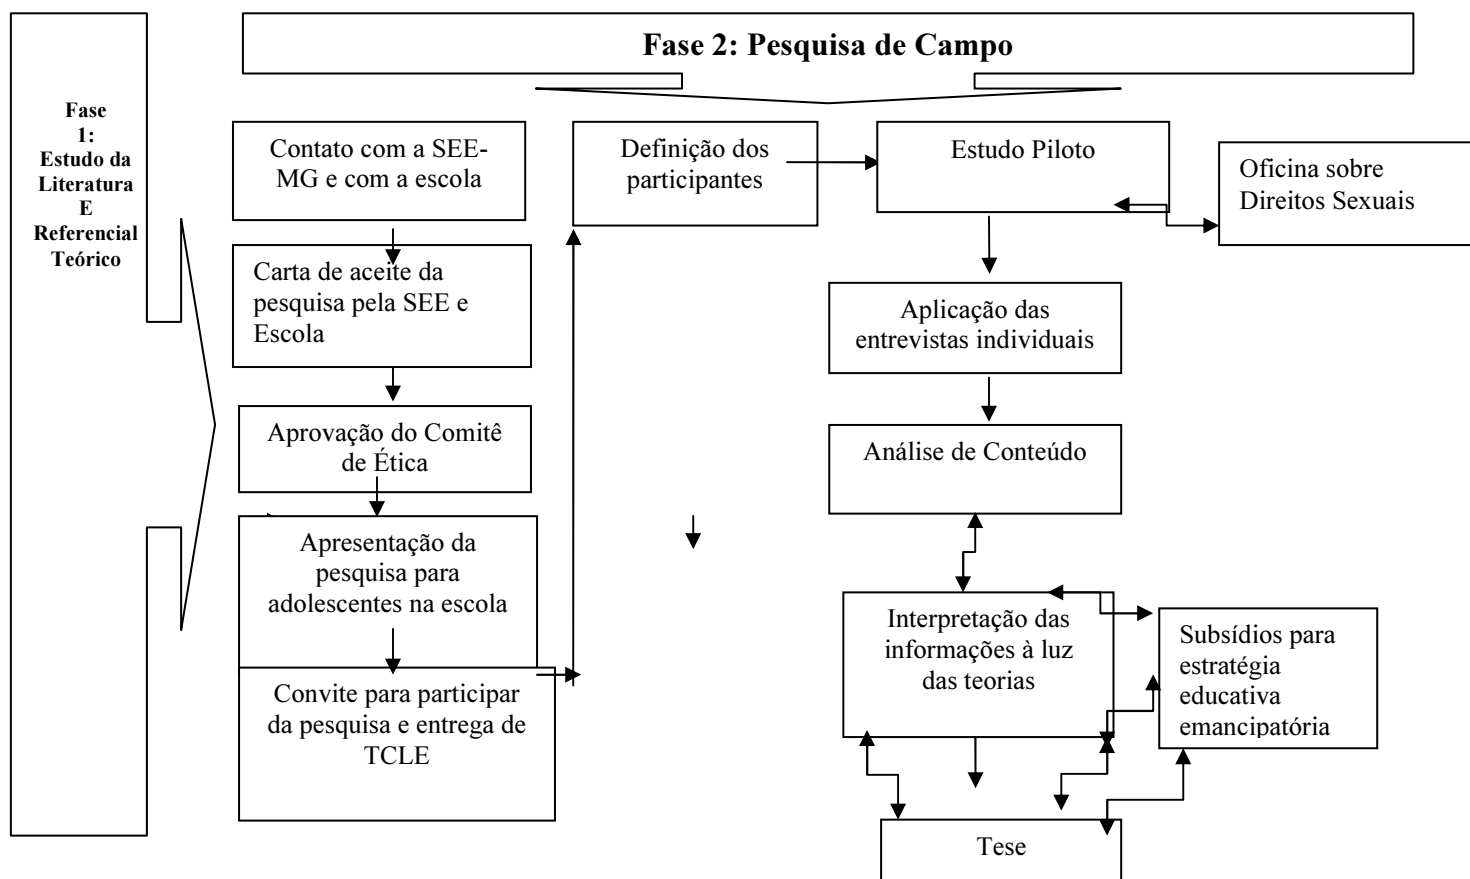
Fase 2: Pesquisa de Campo

Fase 1: Estudo da Literatura E Referencial Teórico

Contato com a SEE-MG e com a escola

Carta de aceite da pesquisa pela SEE e Escola

Aprovação do Comitê de Ética

Apresentação da pesquisa para adolescentes na escola

Convite para participar da pesquisa e entrega de TCLE

Definição dos participantes

Estudo Piloto

Oficina sobre Direitos Sexuais

Aplicação das entrevistas individuais

Análise de Conteúdo

Interpretação das informações à luz das teorias

Subsídios para estratégia educativa emancipatória

Tese